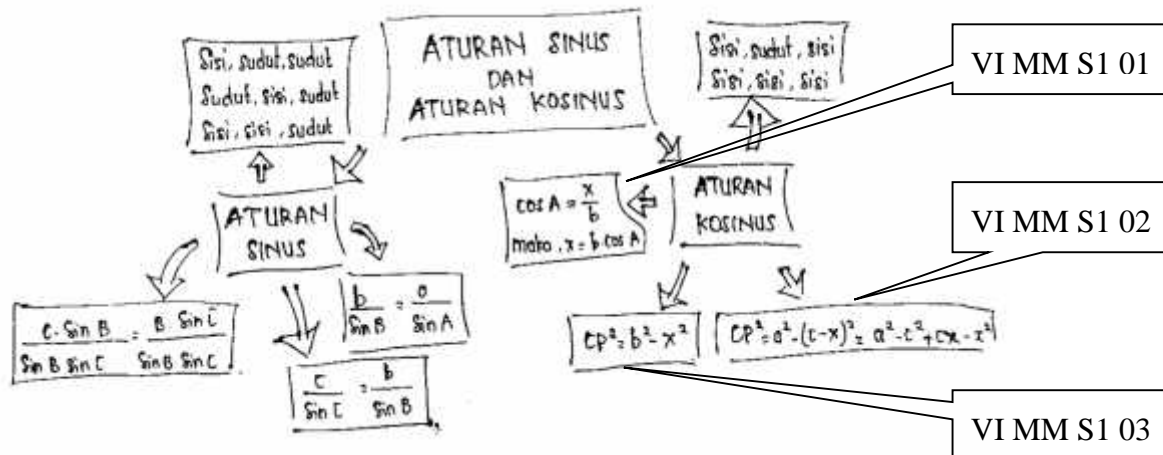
ATURAN SINUS DAN ATURAN KOSINUS

Sisi, sudut, sudut
Sudut, sisi, sudut
Sisi, sisi, sudut

Sisi, sudut, sisi
Sisi, sisi, sisi

VI MM S1 01

ATURAN SINUS

ATURAN KOSINUS

$\cos A = \frac{x}{b}$
maka, $x = b \cos A$

VI MM S1 02

$\frac{c \cdot \sin B}{\sin B \sin C} = \frac{B \sin C}{\sin B \sin C}$

$\frac{b}{\sin B} = \frac{a}{\sin A}$

$\frac{c}{\sin C} = \frac{b}{\sin B}$

$CP^2 = b^2 - x^2$

$CP^2 = a^2 - (c-x)^2 = a^2 - c^2 + cx - x^2$

VI MM S1 03